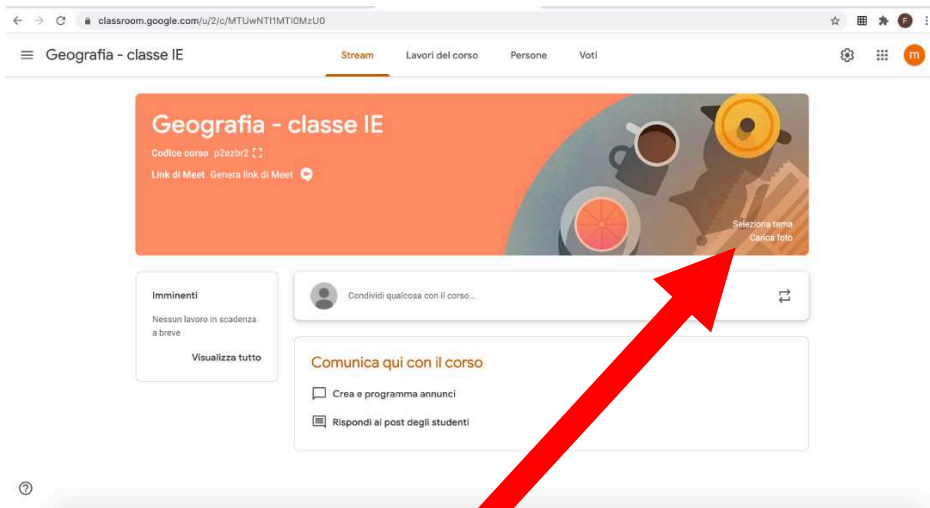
classroom.google.com/u/2/c/MTUwNTI1MTI0MzU0

Geografia - classe IE

Stream Lavori del corso Persone Voti

Geografia - classe IE
Codice corso p2ezbr2
Link di Meet Genera link di Meet

Seleziona tema
Carica foto

Imminenti
Nessun lavoro in scadenza a breve
Visualizza tutto

Condividi qualcosa con il corso...

Comunica qui con il corso
Crea e programma annunci
Rispondi ai post degli studenti